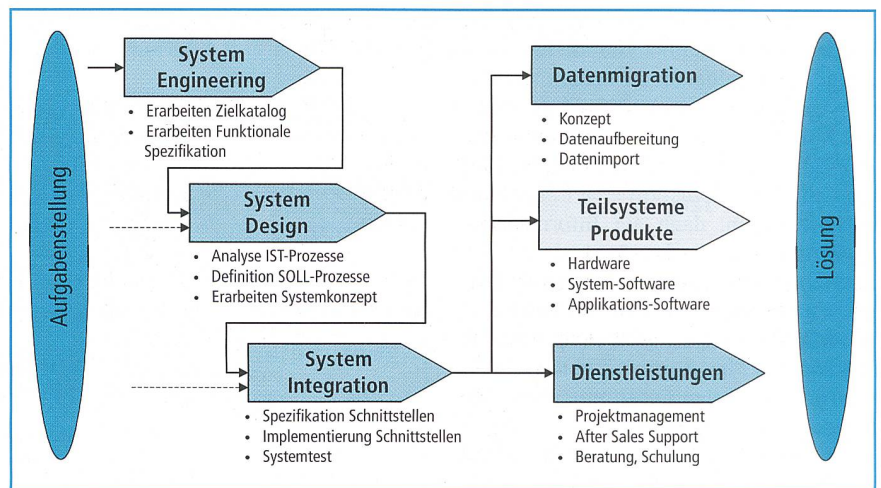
Aufgabenstellung

System Engineering

- Erarbeiten Zielkatalog
- Erarbeiten Funktionale Spezifikation

System Design

- Analyse IST-Prozesse
- Definition SOLL-Prozesse
- Erarbeiten Systemkonzept

System Integration

- Spezifikation Schnittstellen
- Implementierung Schnittstellen
- Systemtest

Datenmigration

- Konzept
- Datenaufbereitung
- Datenimport

Teilsysteme Produkte

- Hardware
- System-Software
- Applikations-Software

Dienstleistungen

- Projektmanagement
- After Sales Support
- Beratung, Schulung

Lösung